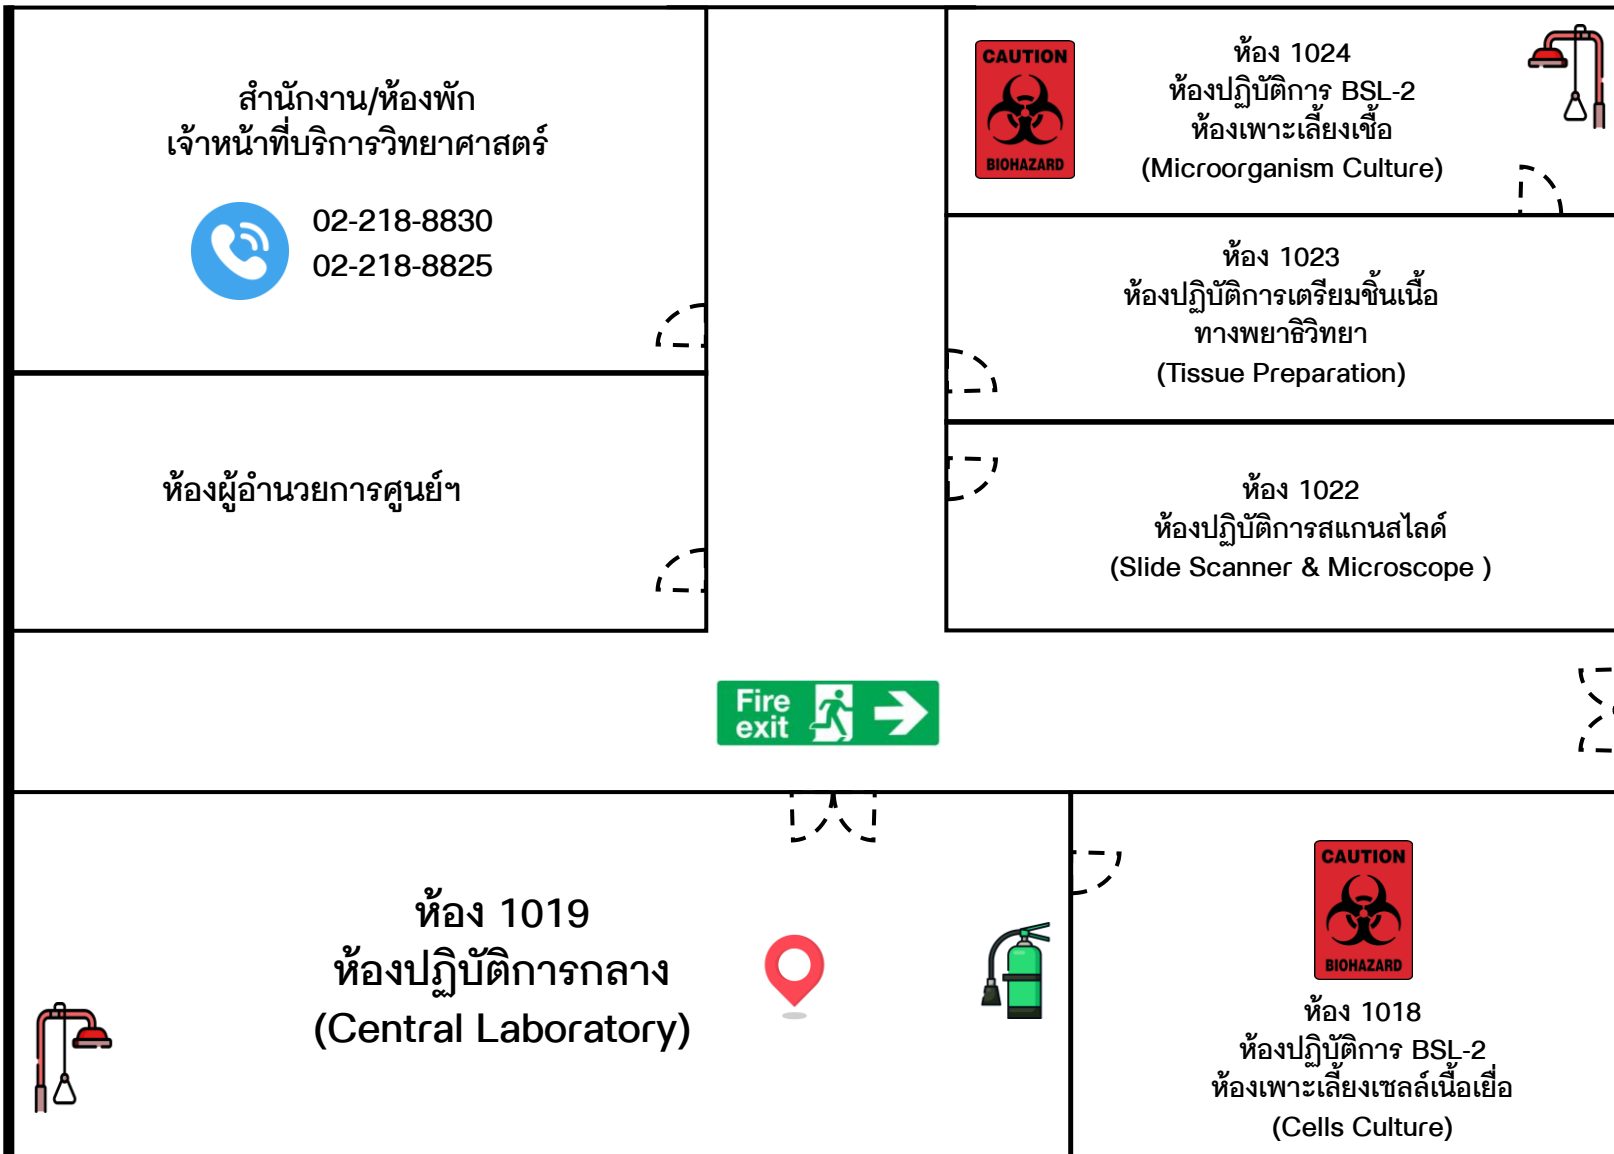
สำนักงาน/ห้องพัก
เจ้าหน้าที่บริการวิทยาศาสตร์

02-218-8830
02-218-8825

CAUTION
BIOHAZARD

ห้อง 1024
ห้องปฏิบัติการ BSL-2
ห้องเพาะเลี้ยงเชื้อ
(Microorganism Culture)

ห้อง 1023
ห้องปฏิบัติการเตรียมชิ้นเนื้อ
ทางพยาธิวิทยา
(Tissue Preparation)

ห้องผู้อำนวยการศูนย์ฯ

ห้อง 1022
ห้องปฏิบัติการสแกนสไลด์
(Slide Scanner & Microscope )

Fire exit

ห้อง 1019
ห้องปฏิบัติการกลาง
(Central Laboratory)

CAUTION
BIOHAZARD

ห้อง 1018
ห้องปฏิบัติการ BSL-2
ห้องเพาะเลี้ยงเซลล์เนื้อเยื่อ
(Cells Culture)